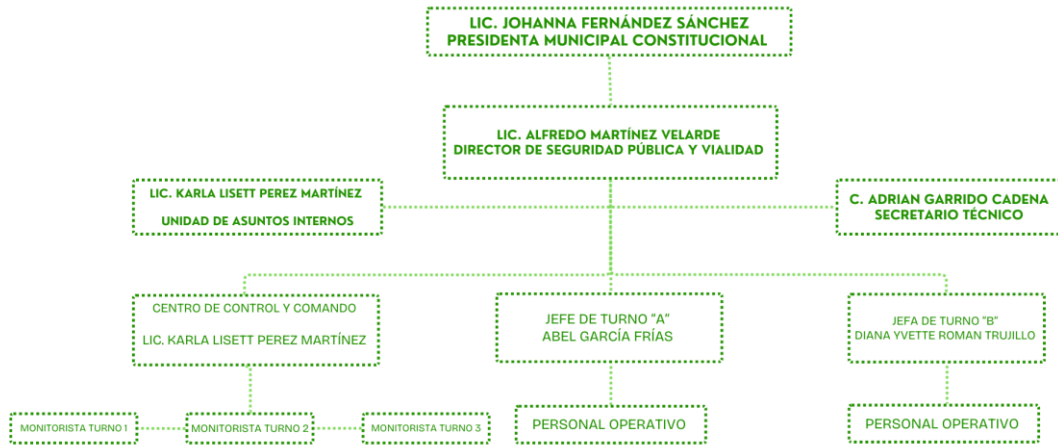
LIC. JOHANNA FERNÁNDEZ SÁNCHEZ
PRESIDENTA MUNICIPAL CONSTITUCIONAL

LIC. ALFREDO MARTÍNEZ VELARDE
DIRECTOR DE SEGURIDAD PÚBLICA Y VIALIDAD

LIC. KARLA LISETT PEREZ MARTÍNEZ
UNIDAD DE ASUNTOS INTERNOS

C. ADRIAN GARRIDO CADENA
SECRETARIO TÉCNICO

CENTRO DE CONTROL Y COMANDO
LIC. KARLA LISETT PEREZ MARTÍNEZ

JEFE DE TURNO "A"
ABEL GARCÍA FRÍAS

JEFA DE TURNO "B"
DIANA YVETTE ROMAN TRUJILLO

MONITORISTA TURNO 1

MONITORISTA TURNO 2

MONITORISTA TURNO 3

PERSONAL OPERATIVO

PERSONAL OPERATIVO